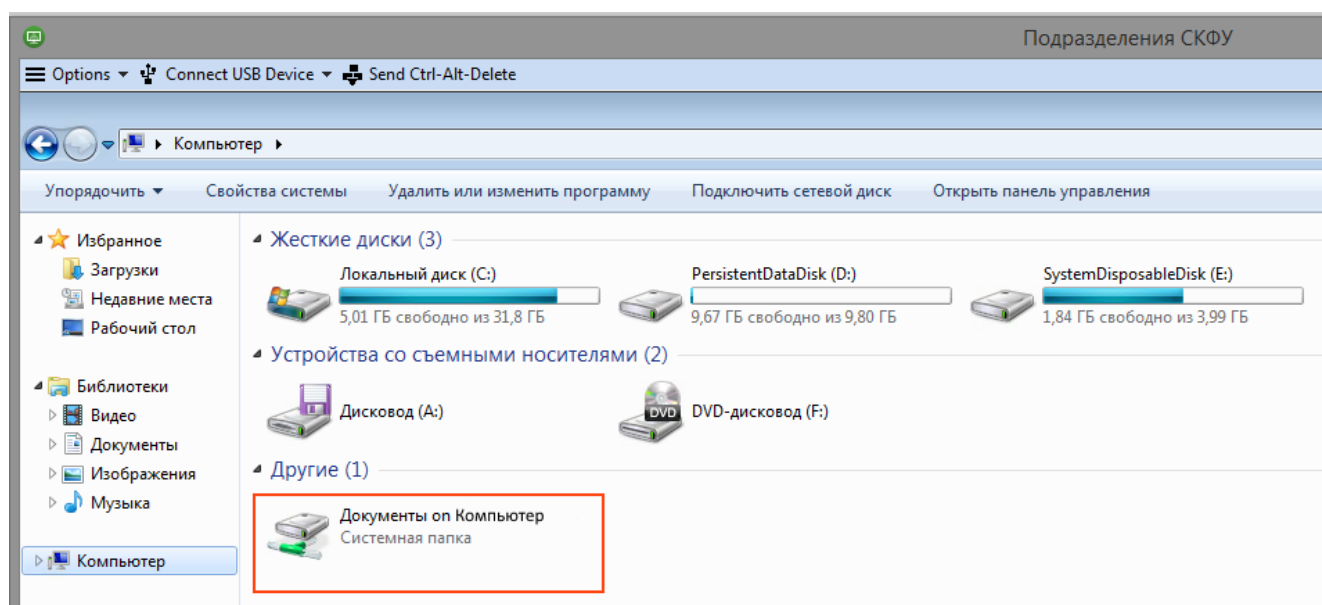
Подразделения СКФУ

Options ▾ Connect USB Device ▾ Send Ctrl-Alt-Delete

Компьютер ▸

Упорядочить ▾ Свойства системы Удалить или изменить программу Подключить сетевой диск Открыть панель управления

Избранное
Загрузки
Недавние места
Рабочий стол

Библиотеки
Видео
Документы
Изображения
Музыка

Компьютер

Жесткие диски (3)

Локальный диск (C:)
5,01 ГБ свободно из 31,8 ГБ

PersistentDataDisk (D:)
9,67 ГБ свободно из 9,80 ГБ

SystemDisposableDisk (E:)
1,84 ГБ свободно из 3,99 ГБ

Устройства со съемными носителями (2)

Дисковод (A:)

DVD-дисковод (F:)

Другие (1)

Документы on Компьютер
Системная папка